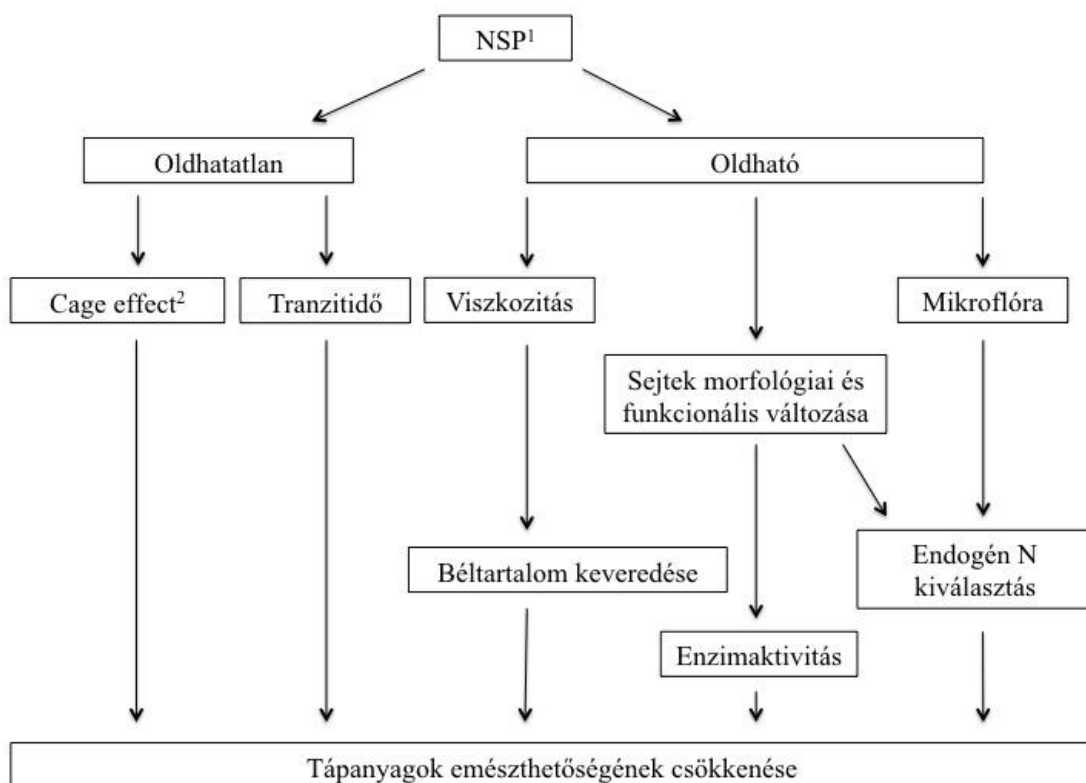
NSP$^1$

Oldhatatlan

Oldható

Cage effect$^2$

Tranzitidő

Viszkozitás

Mikroflóra

Sejtek morfológiai és funkcionális változása

Béltartalom keveredése

Endogén N kiválasztás

Enzimaktivitás

Tápanyagok emészthetőségének csökkenése